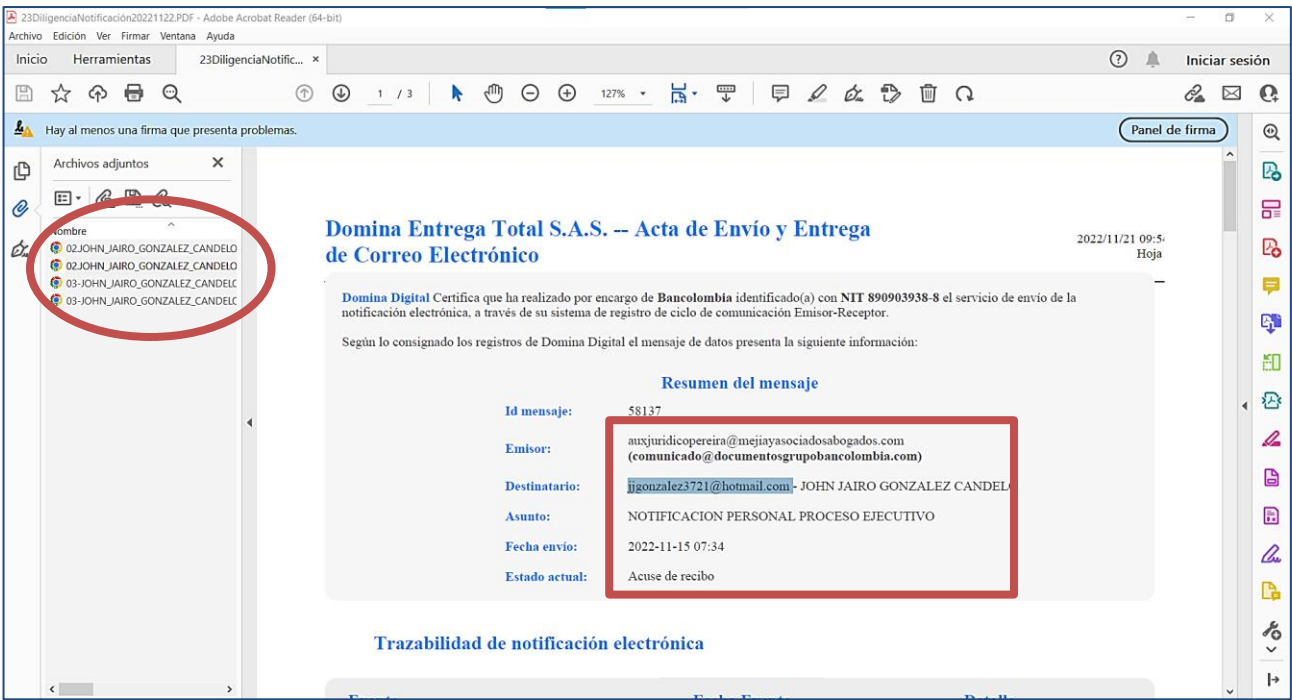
23DiligenciaNotificación20221122.PDF - Adobe Acrobat Reader (64-bit)
Archivo Edición Ver Firmar Ventana Ayuda

Inicio Herramientas 23DiligenciaNotific... ×

Iniciar sesión

1 / 3 127%

Hay al menos una firma que presenta problemas.

Panel de firma

Archivos adjuntos

Nombre
02.JOHN_JAIRO_GONZALEZ_CANDELO
02.JOHN_JAIRO_GONZALEZ_CANDELO
03-JOHN_JAIRO_GONZALEZ_CANDELC
03-JOHN_JAIRO_GONZALEZ_CANDELC

Domina Entrega Total S.A.S. -- Acta de Envío y Entrega de Correo Electrónico

2022/11/21 09:5
Hoja

Domina Digital Certifica que ha realizado por encargo de Bancolombia identificado(a) con NIT 890903938-8 el servicio de envío de la notificación electrónica, a través de su sistema de registro de ciclo de comunicación Emisor-Receptor.

Según lo consignado los registros de Domina Digital el mensaje de datos presenta la siguiente información:

Resumen del mensaje

| | |
|---|---|
| Id mensaje: | 58137 |
| Emisor: | auxjuridicopereira@mejiayasociadosabogados.com (comunicado@documentosgrupobancolombia.com) |
| Destinatario: | jjgonzalez3721@hotmail.com - JOHN JAIRO GONZALEZ CANDELC |
| Asunto: | NOTIFICACION PERSONAL PROCESO EJECUTIVO |
| Fecha envío: | 2022-11-15 07:34 |
| Estado actual: | Acuse de recibo |

Trazabilidad de notificación electrónica